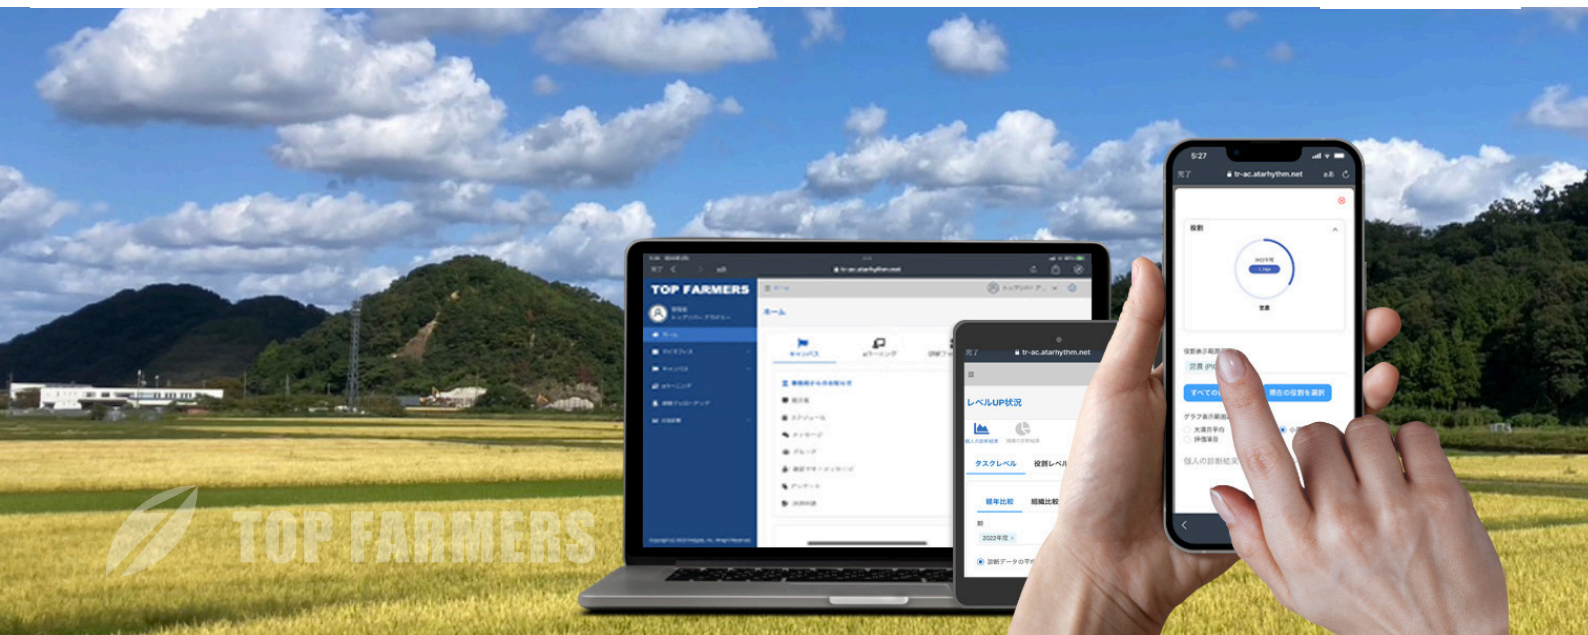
TOP FARMERS

TOP FARMERS

ホーム

tr-ac.atarhythm.net

レベルUP状況

タスクレベル

役割レベル

経年比較

組織比較

2022年度

5:27

完了

tr-ac.atarhythm.net

役割

すべての

現在の役割を選択

個人の診断結果